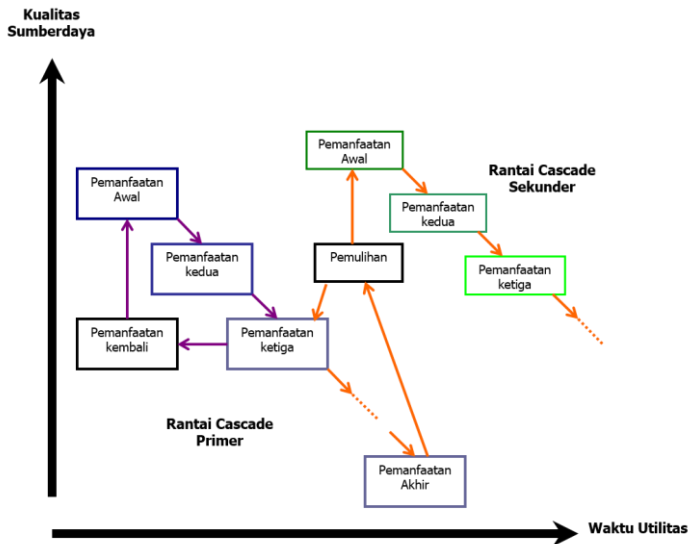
Kualitas Sumberdaya

Pemanfaatan Awal

Rantai Cascade Sekunder

Pemanfaatan kedua

Pemanfaatan Awal

Pemanfaatan kedua

Pemulihan

Pemanfaatan ketiga

Pemanfaatan kembali

Pemanfaatan ketiga

Rantai Cascade Primer

Pemanfaatan Akhir

Waktu Utilitas